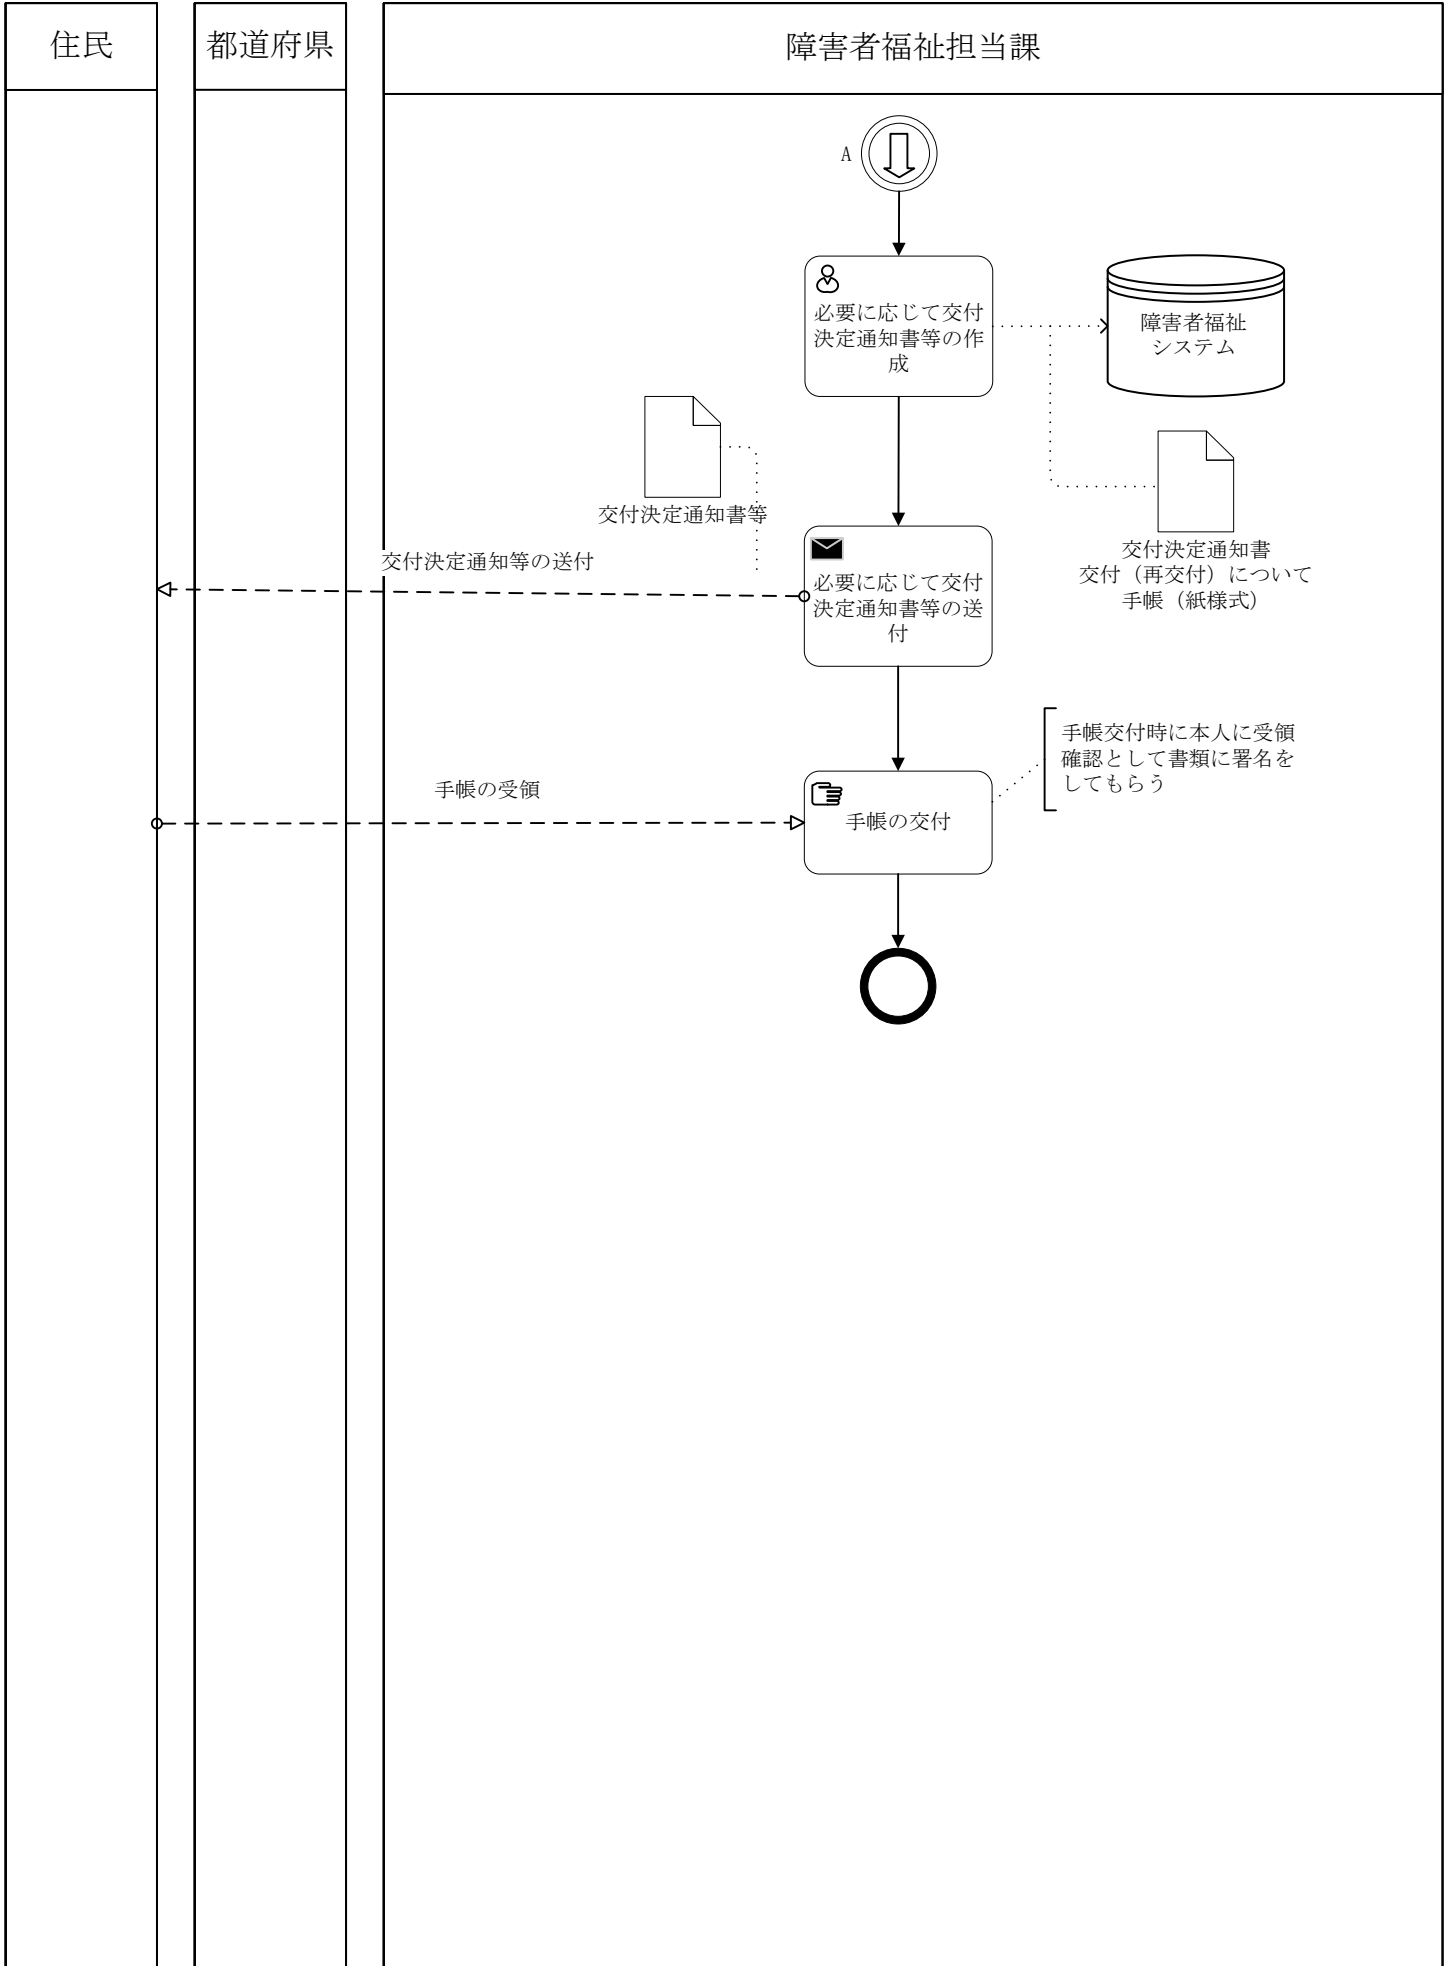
住民

都道府県

障害者福祉担当課

A

必要に応じて交付決定通知書等の作成

障害者福祉システム

交付決定通知書等

交付決定通知書
交付（再交付）について
手帳（紙様式）

交付決定通知等の送付

必要に応じて交付決定通知書等の送付

手帳交付時に本人に受領確認として書類に署名をしてもらう

手帳の受領

手帳の交付